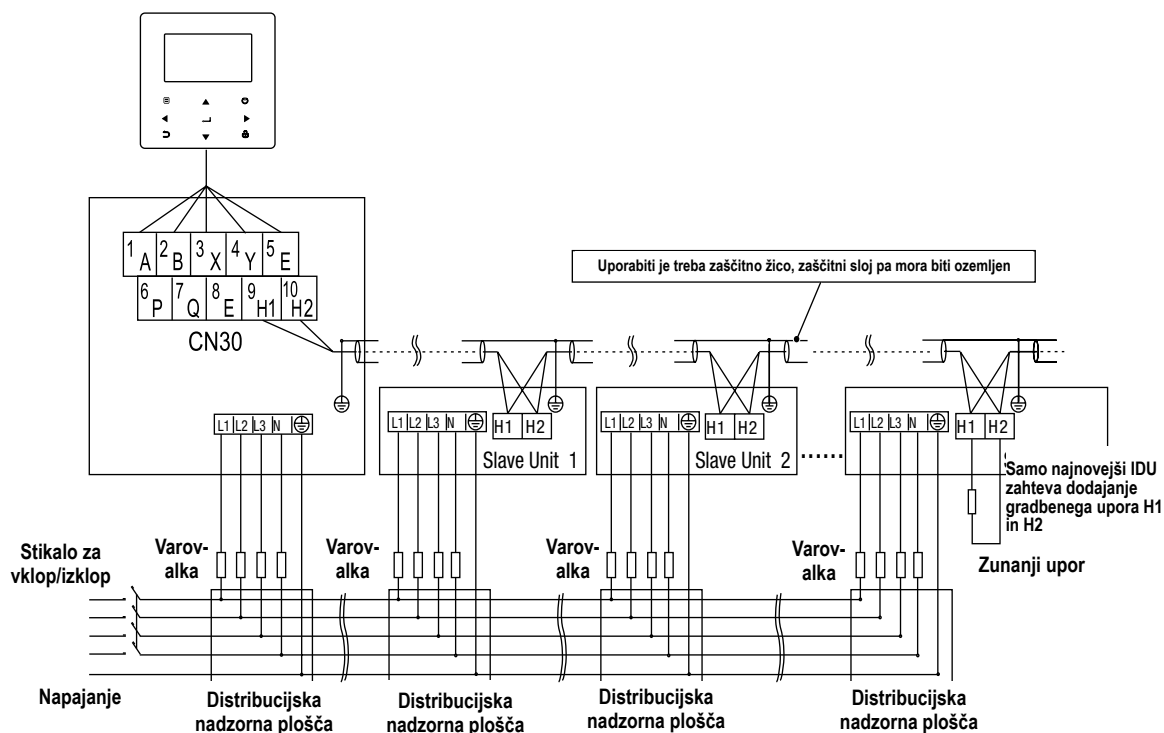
1 A 2 B 3 X 4 Y 5 E
6 P 7 Q 8 E 9 H1 10 H2
CN30

Uporabiti je treba zaščitno žico, zaščitni sloj pa mora biti ozemljen

L1 L2 L3 N
L1 L2 L3 N H1 H2
Slave Unit 1
L1 L2 L3 N H1 H2
Slave Unit 2
L1 L2 L3 N H1 H2

Samo najnovejši IDU zahteva dodajanje gradbenega upora H1 in H2

Stikalo za vklop/izklop

Varovalka

Varovalka

Varovalka

Varovalka

Zunanji upor

Napajanje

Distribucijska nadzorna plošča

Distribucijska nadzorna plošča

Distribucijska nadzorna plošča

Distribucijska nadzorna plošča